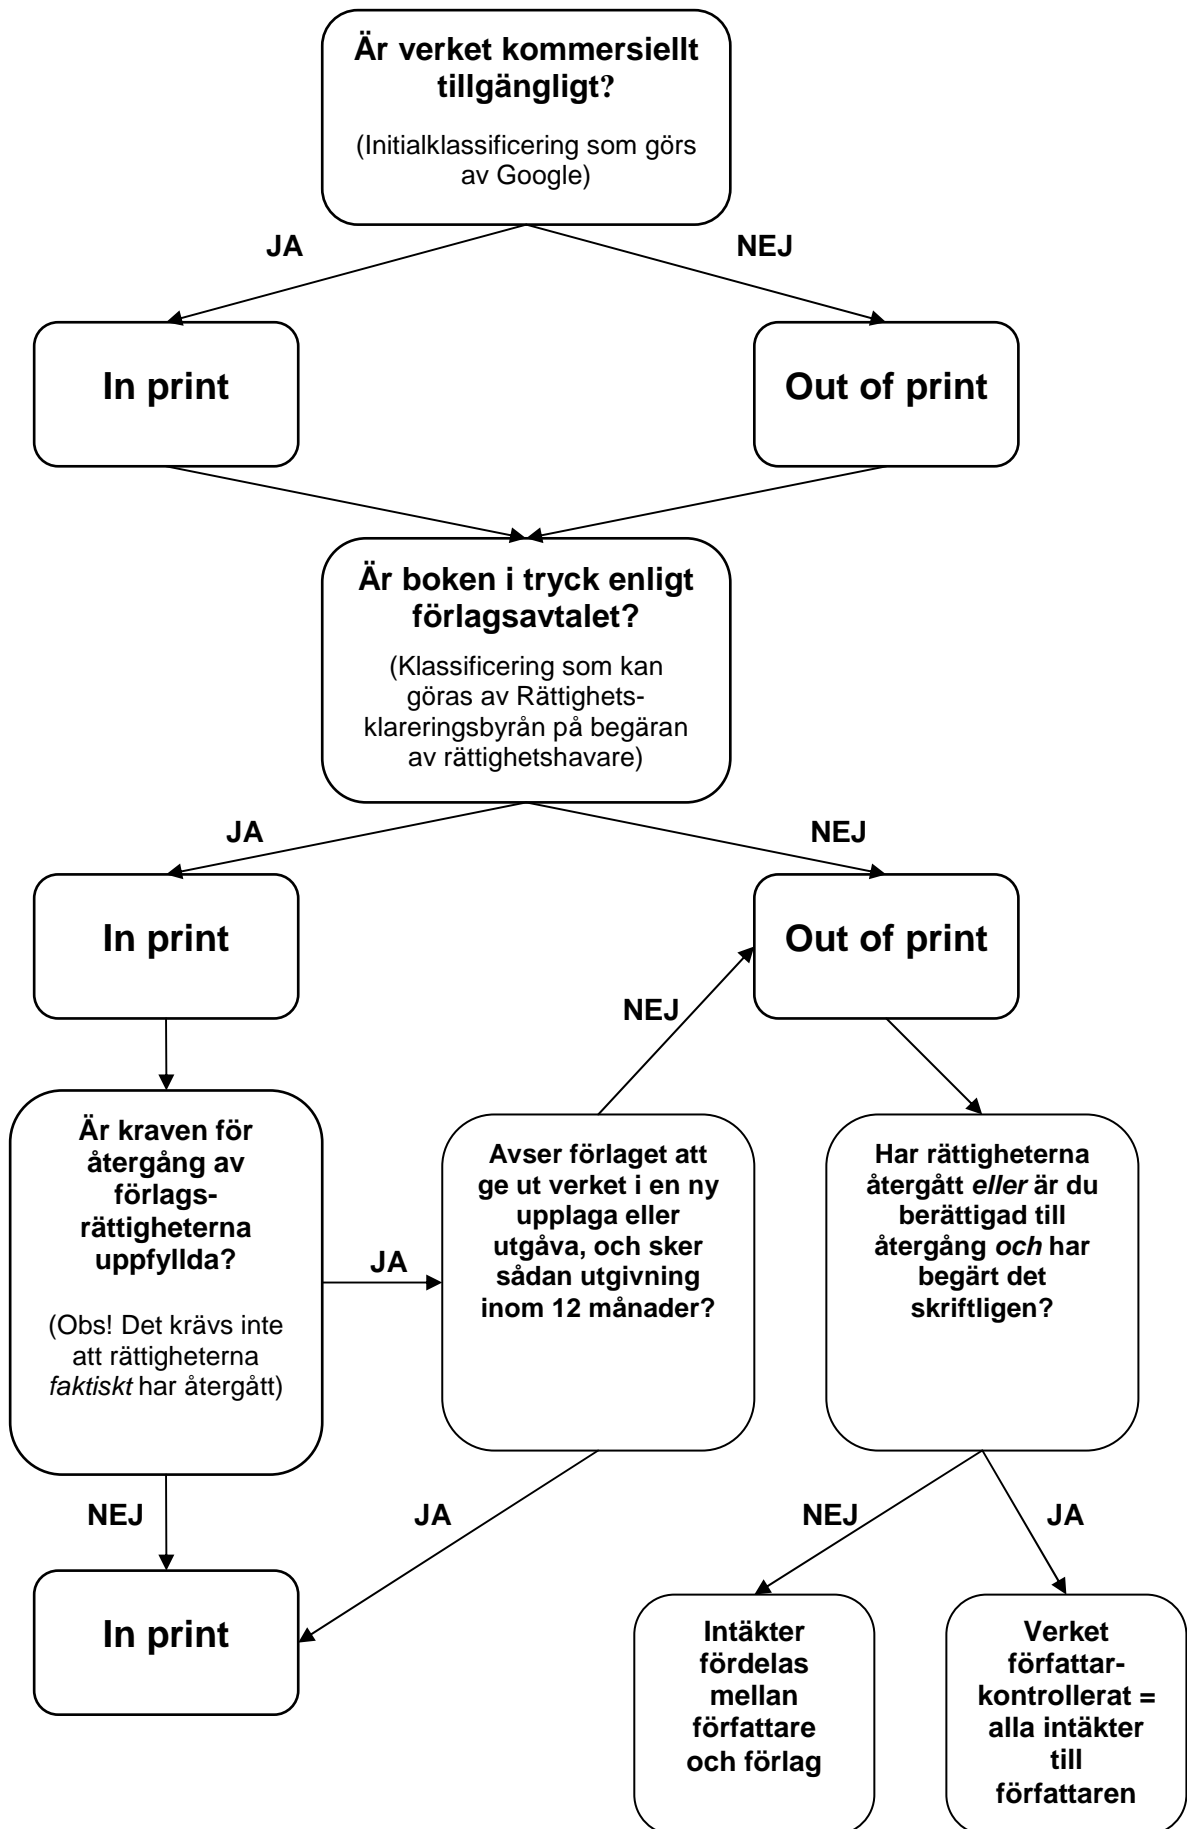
Är verket kommersiellt tillgängligt?

(Initialklassificering som görs av Google)

JA

NEJ

In print

Out of print

Är boken i tryck enligt förlagsavtalet?

(Klassificering som kan göras av Rättighetsklareringsbyrån på begäran av rättighetshavare)

JA

NEJ

In print

Out of print

NEJ

Är kraven för återgång av förlagsrättigheterna uppfyllda?

(Obs! Det krävs inte att rättigheterna *faktiskt* har återgått)

JA

Avser förlaget att ge ut verket i en ny upplaga eller utgåva, och sker sådan utgivning inom 12 månader?

Har rättigheterna återgått *eller* är du berättigad till återgång *och* har begärt det skriftligen?

NEJ

JA

NEJ

JA

In print

Intäkter fördelas mellan författare och förlag

Verket författarkontrollerat = alla intäkter till författaren